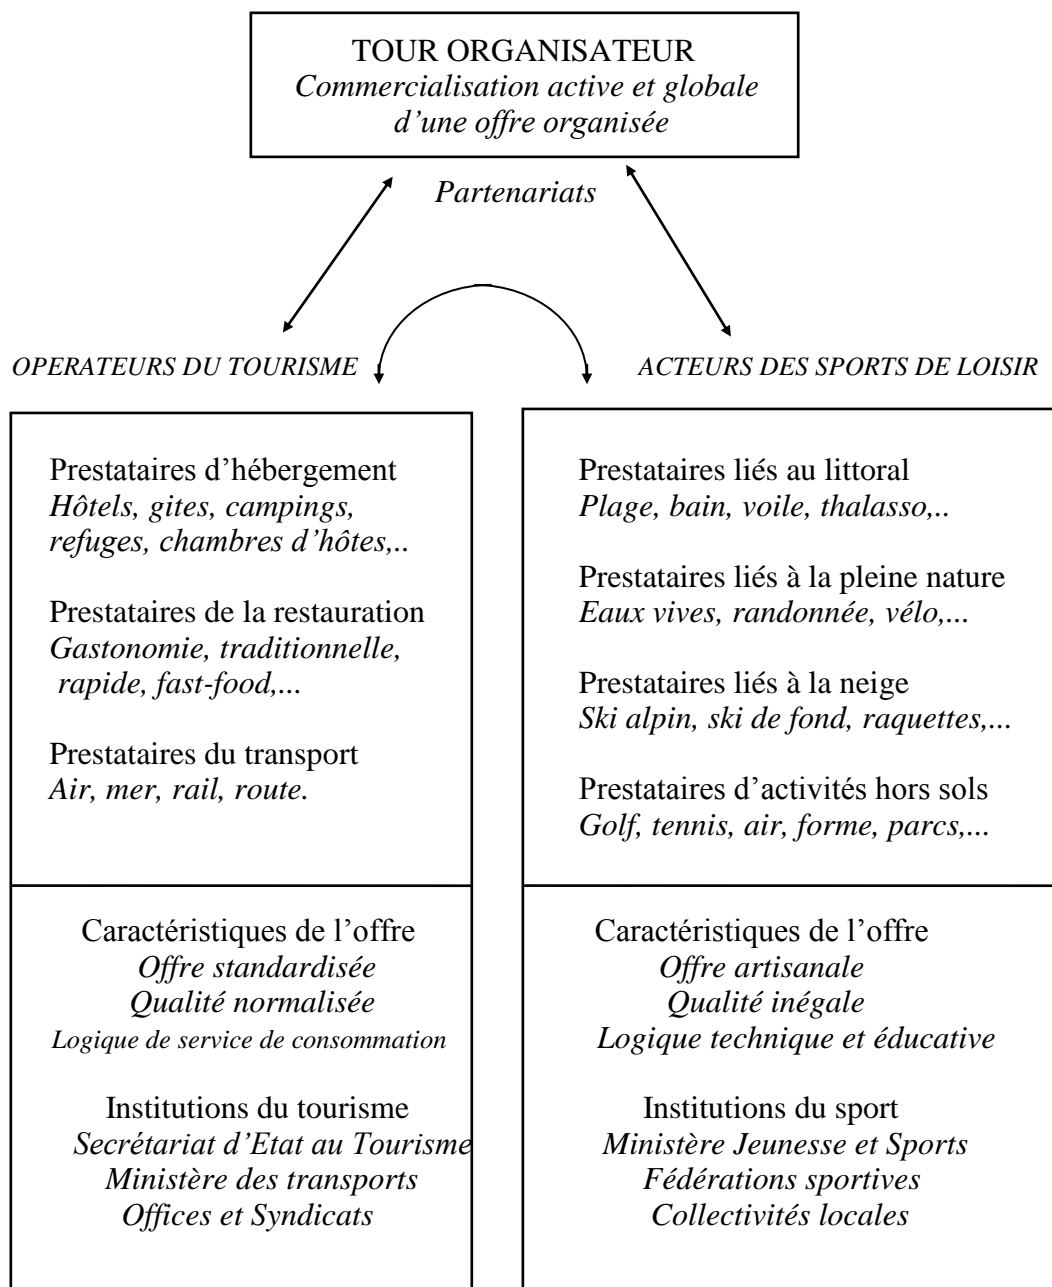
TOUR ORGANISATEUR
*Commercialisation active et globale d'une offre organisée*

*Partenariats*

*OPERATEURS DU TOURISME*

*ACTEURS DES SPORTS DE LOISIR*

Prestataires d'hébergement
*Hôtels, gites, campings, refuges, chambres d'hôtes,..*

Prestataires de la restauration
*Gastonomie, traditionnelle, rapide, fast-food,...*

Prestataires du transport
*Air, mer, rail, route.*

Caractéristiques de l'offre
*Offre standardisée*
*Qualité normalisée*
*Logique de service de consommation*

Institutions du tourisme
*Secrétariat d'Etat au Tourisme*
*Ministère des transports*
*Offices et Syndicats*

Prestataires liés au littoral
*Plage, bain, voile, thalasso,..*

Prestataires liés à la pleine nature
*Eaux vives, randonnée, vélo,...*

Prestataires liés à la neige
*Ski alpin, ski de fond, raquettes,...*

Prestataires d'activités hors sols
*Golf, tennis, air, forme, parcs,...*

Caractéristiques de l'offre
*Offre artisanale*
*Qualité inégale*
*Logique technique et éducative*

Institutions du sport
*Ministère Jeunesse et Sports*
*Fédérations sportives*
*Collectivités locales*